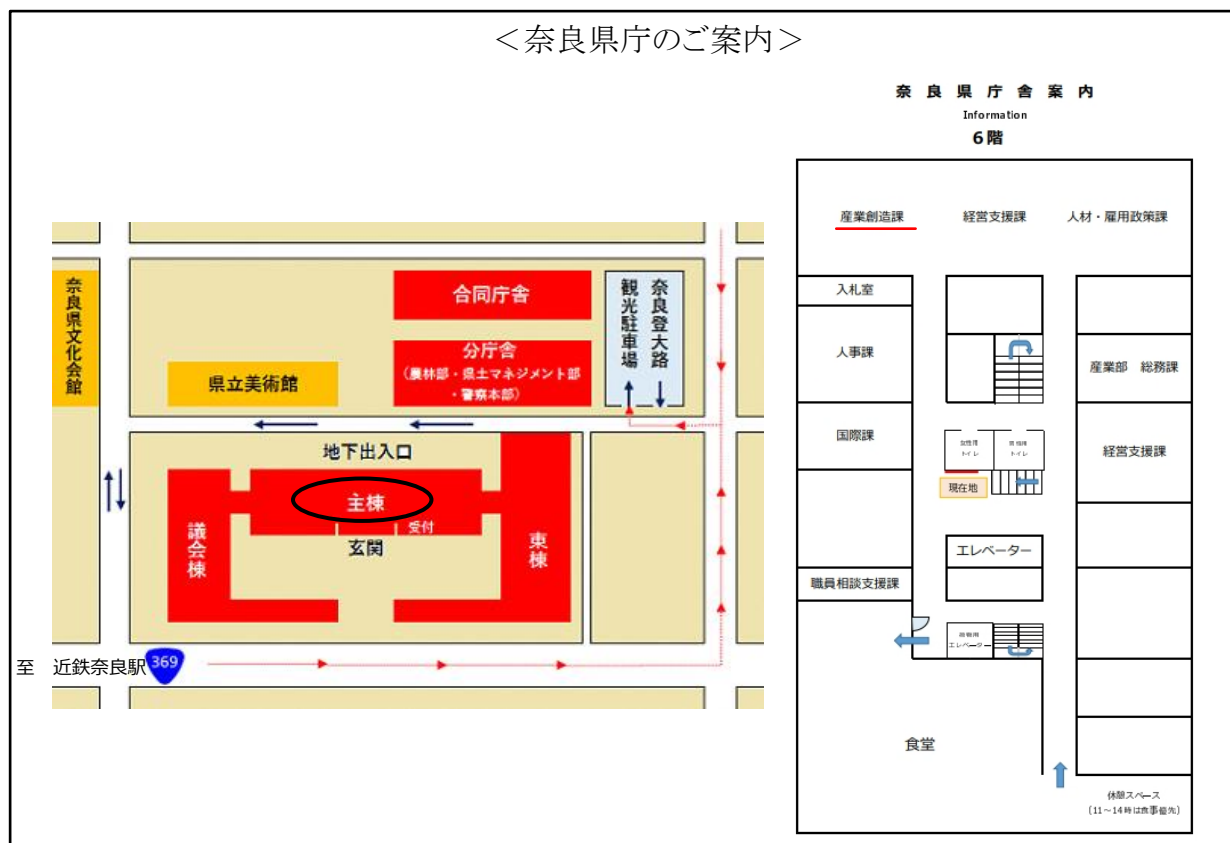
＜奈良県庁のご案内＞

奈良県文化会館

合同庁舎

分庁舎
（農林部・県土マネジメント部・警察本部）

県立美術館

観光駐車場

奈良登大路

地下出入口

主棟

受付

議会棟

玄関

東棟

至　近鉄奈良駅

369

奈良県庁舎案内
Information
6階

産業創造課　経営支援課　人材・雇用政策課

入札室

人事課

国際課

職員相談支援課

産業部　総務課

経営支援課

女性用トイレ

男性用トイレ

現在地

エレベーター

荷物用エレベーター

食堂

休憩スペース
（11～14時は食事優先）